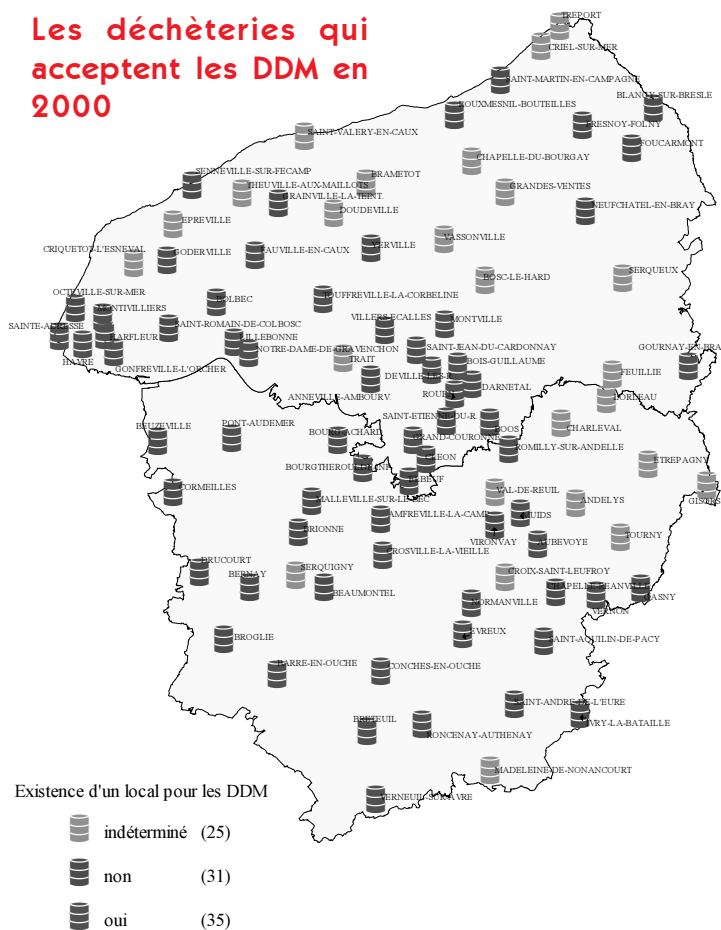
Les déchèteries qui acceptent les DDM en 2000

TREPORT
CRIEL-SUR-MER
SAINT-MARTIN-EN-CAMPAGNE
BLANGY-SUR-BRESLE
LOUXMESNIL-BOUTEILLES
FRESNOY-FOLNY
SAINT-VALERY-EN-CAUX
FOUCARMONT
CHAPELLE-DU-BOURGAY
SENNEVILLE-SUR-FECAMP
BRAMETOT
THEUVILLE-AUX-MAILLOTS
GRANDES-VENTES
GRAINVILLE-LA-TEINT.
DOUDEVILLE
NEUFCHATEL-EN-BRAY
EPREVILLE
CRIQUETOT-L'ESNEVAL
GODERVILLE
FAUVILLE-EN-CAUX
YERVILLE
VASSONVILLE
BOSC-LE-HARD
SERQUEUX
OCTEVILLE-SUR-MER
BOLBEC
JOUFFREVILLE-LA-CORBELINE
MONTIVILLIERS
SAINTE-ADRESSE
HARFLEUR
SAINT-ROMAIN-DE-COLBOSC
LILLEBONNE
VILLERS-ECALLES
MONTVILLE
SAINT-JEAN-DU-CARDONNAY
GOURNAY-EN-BRAY
HAVRE
NOTRE-DAME-DE-GRAVENCHON
TRAIT
BOIS-GUILLAUME
GONFREVILLE-L'ORCHER
DEVILLE-LES-R.
DARNETAL
FEUILLIE
ANNEVILLE-AMBOURV.
ROUEN
BORLEAU
SAINT-ETIENNE-DU-R.
BOOS
CHARLEVAL
BEUZEVILLE
PONT-AUDEMER
BOURGACHARD
GRAND-COURONNE
ROMILLY-SUR-ANDELLE
OISSEL
ETREPAGNY
BOURGTHEROULDE-INF.
ELBEUF
GISORS
CORMEILLES
VAL-DE-REUIL
ANDELYS
MALLEVILLE-SUR-LE-BEC
AMFREVILLE-LA-CAMP.
LOUVIERS
BRIONNE
VIRONVAY
AUBEVOYE
TOURNY
CROSVILLE-LA-VIEILLE
DRUCOURT
CROIX-SAINT-LEUFROY
SERQUIGNY
BERNAY
CHAPELLE-REANVILLE
BEAUMONTEL
VERNON
GASNY
NORMANVILLE
BROGLIE
EVREUX
SAINT-AQUILIN-DE-PACY
BARRE-EN-OUCHE
CONCHES-EN-OUCHE
SAINT-ANDRE-DE-L'EURE
BRETEUIL
IVRY-LA-BATAILLE
RONCENAY-AUTHENAY
MADELEINE-DE-NONANCOURT
VERNEUIL-SUR-AVRE

Existence d'un local pour les DDM
indéterminé (25)
non (31)
oui (35)